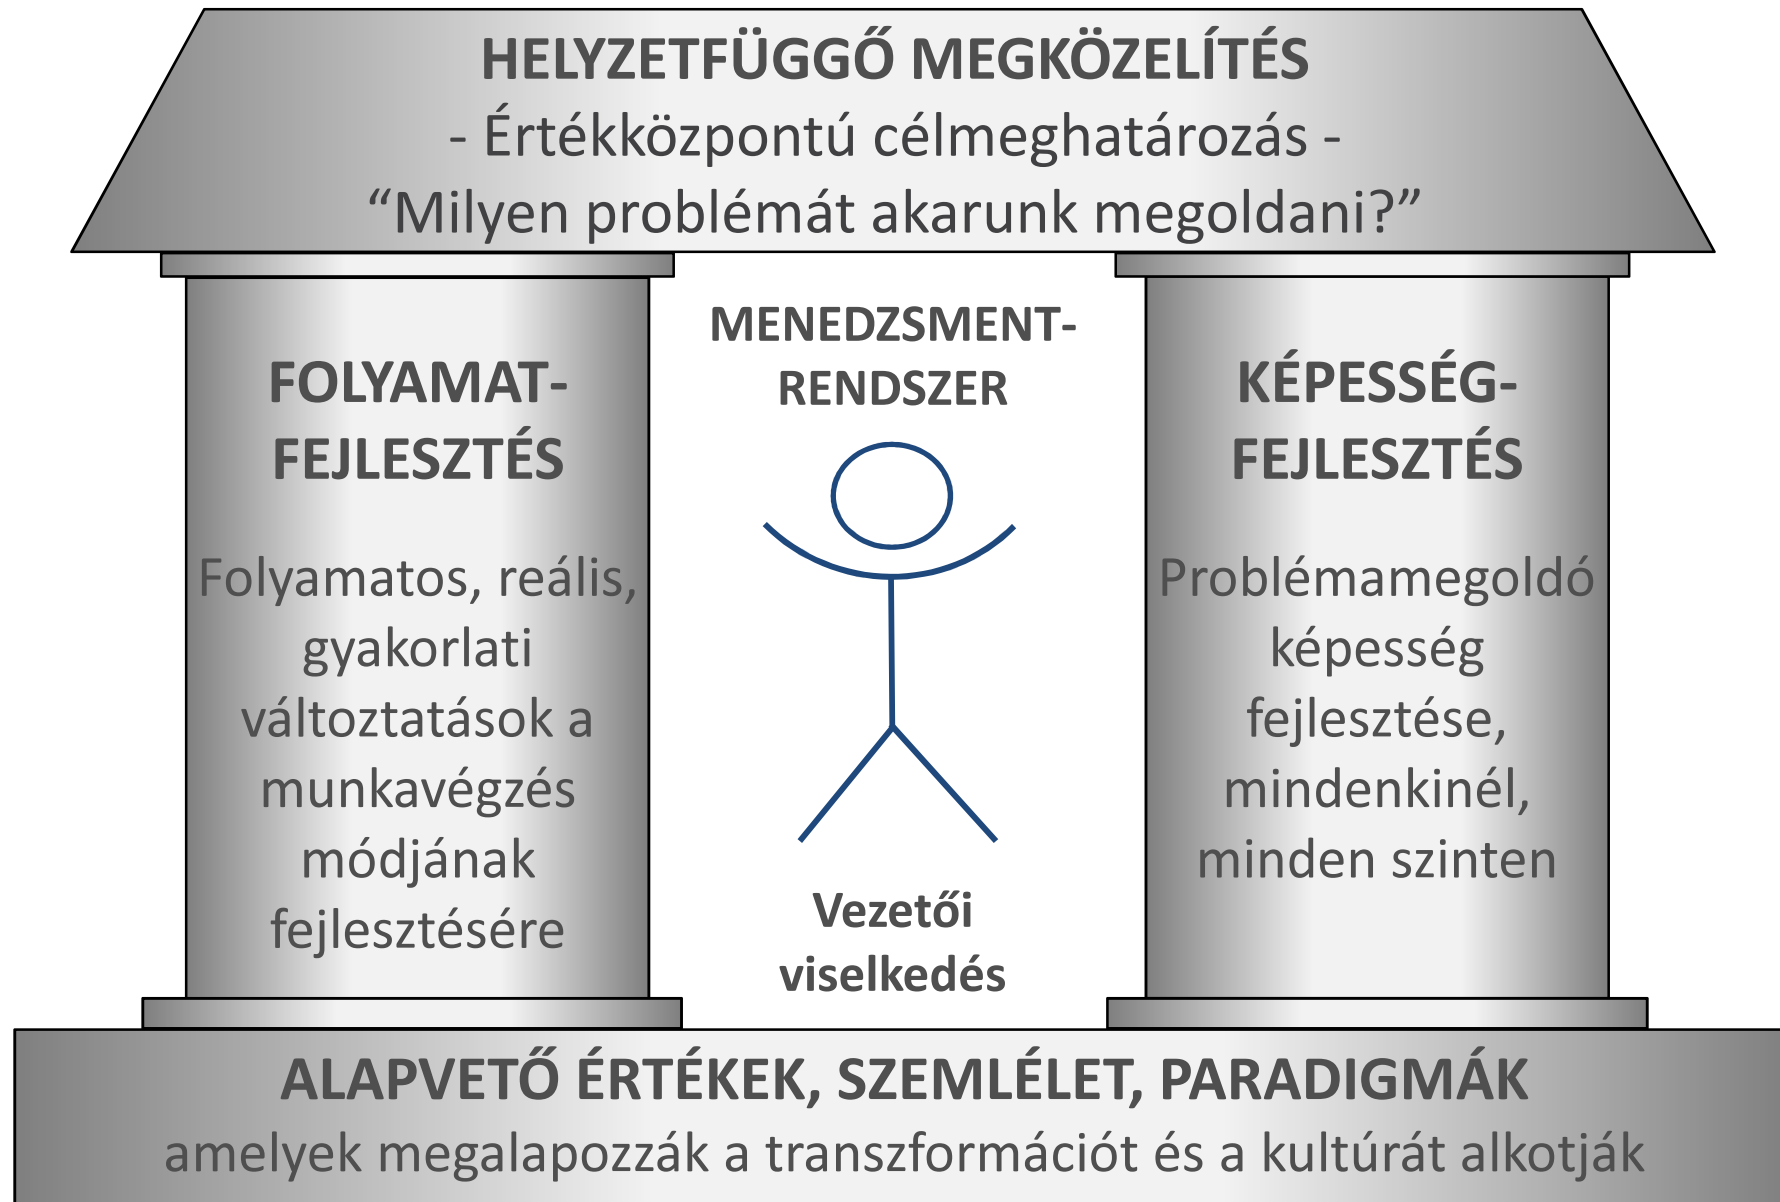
HELYZETFÜGGŐ MEGKÖZELÍTÉS
- Értékközpontú célmeghatározás -
“Milyen problémát akarunk megoldani?”

FOLYAMAT-FEJLESZTÉS

Folyamatos, reális, gyakorlati változtatások a munkavégzés módjának fejlesztésére

MENEDZSMENT-RENDSZER

Vezetői viselkedés

KÉPESSÉG-FEJLESZTÉS

Problémamegoldó képesség fejlesztése, mindenkinél, minden szinten

ALAPVETŐ ÉRTÉKEK, SZEMLÉLET, PARADIGMÁK
amelyek megalapozzák a transzformációt és a kultúrát alkotják